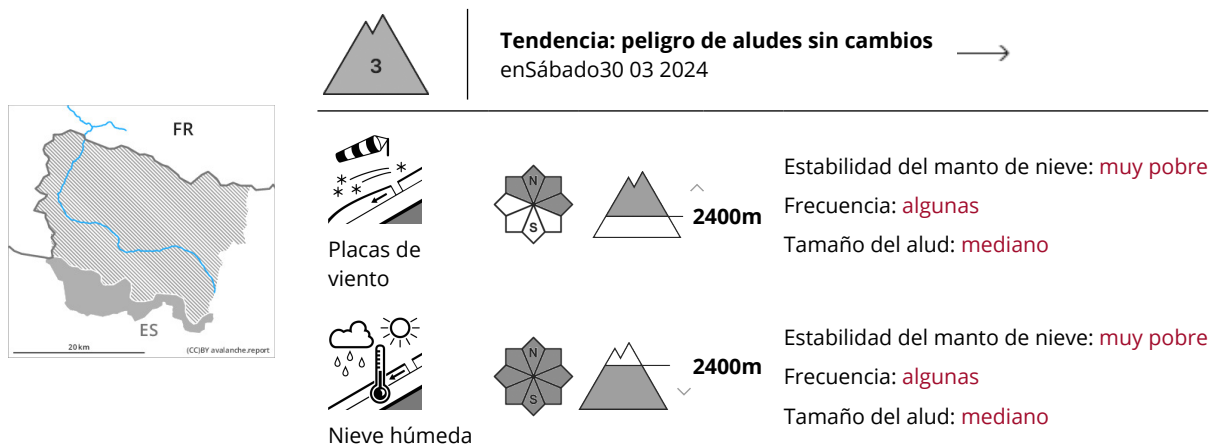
FR

ES

20 km

(CC)BY avalanche.report

3

Tendencia: peligro de aludes sin cambios
enSábado30 03 2024

Placas de viento

N
S

2400m

Estabilidad del manto de nieve: muy pobre
Frecuencia: algunas
Tamaño del alud: mediano

Nieve húmeda

N
S

2400m

Estabilidad del manto de nieve: muy pobre
Frecuencia: algunas
Tamaño del alud: mediano